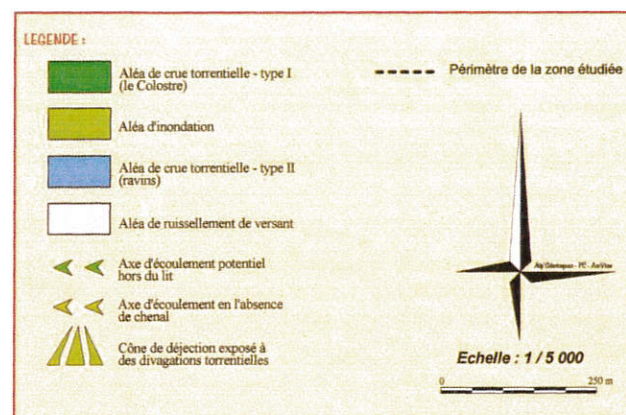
LEGENDE :

Aléa de crue torrentielle - type I (le Colostre)

Aléa d'inondation

Aléa de crue torrentielle - type II (ravins)

Aléa de ruissellement de versant

Axe d'écoulement potentiel hors du lit

Axe d'écoulement en l'absence de chenal

Cône de déjection exposé à des divagations torrentielles

Périmètre de la zone étudiée

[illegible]

Echelle : 1 / 5 000

0

250 m